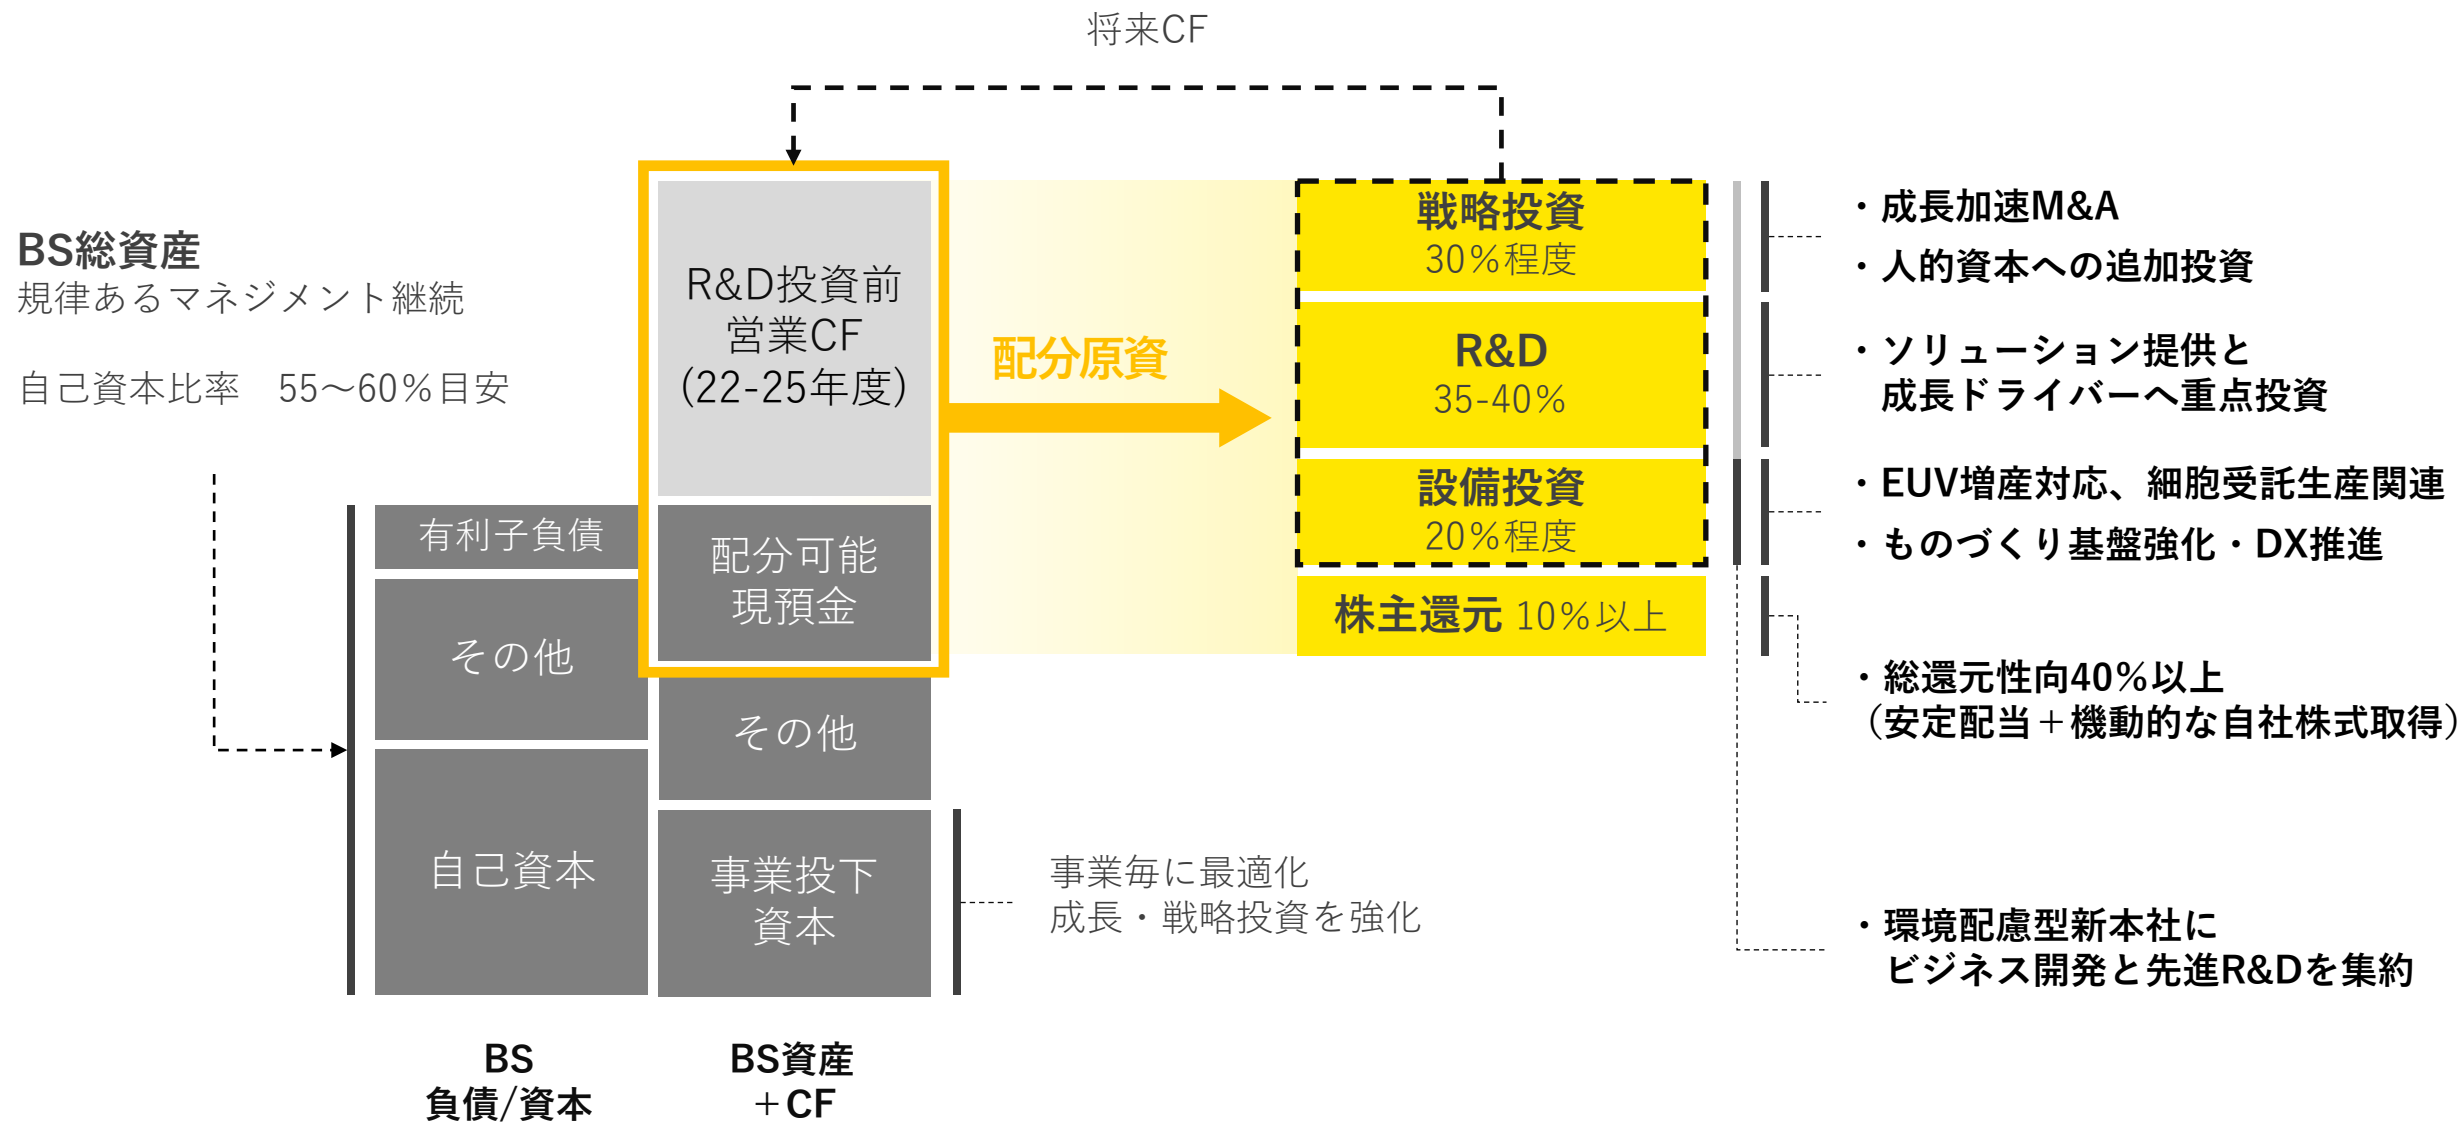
将来CF

BS総資産
規律あるマネジメント継続

自己資本比率　55～60%目安

有利子負債

その他

自己資本

R&D投資前
営業CF
(22-25年度)

配分可能
現預金

その他

事業投下
資本

配分原資

戦略投資
30%程度

R&D
35-40%

設備投資
20%程度

株主還元 10%以上

・成長加速M&A
・人的資本への追加投資

・ソリューション提供と
成長ドライバーへ重点投資

・EUV増産対応、細胞受託生産関連
・ものづくり基盤強化・DX推進

・総還元性向40%以上
（安定配当＋機動的な自社株式取得）

事業毎に最適化
成長・戦略投資を強化

・環境配慮型新本社に
ビジネス開発と先進R&Dを集約

BS
負債/資本

BS資産
＋CF